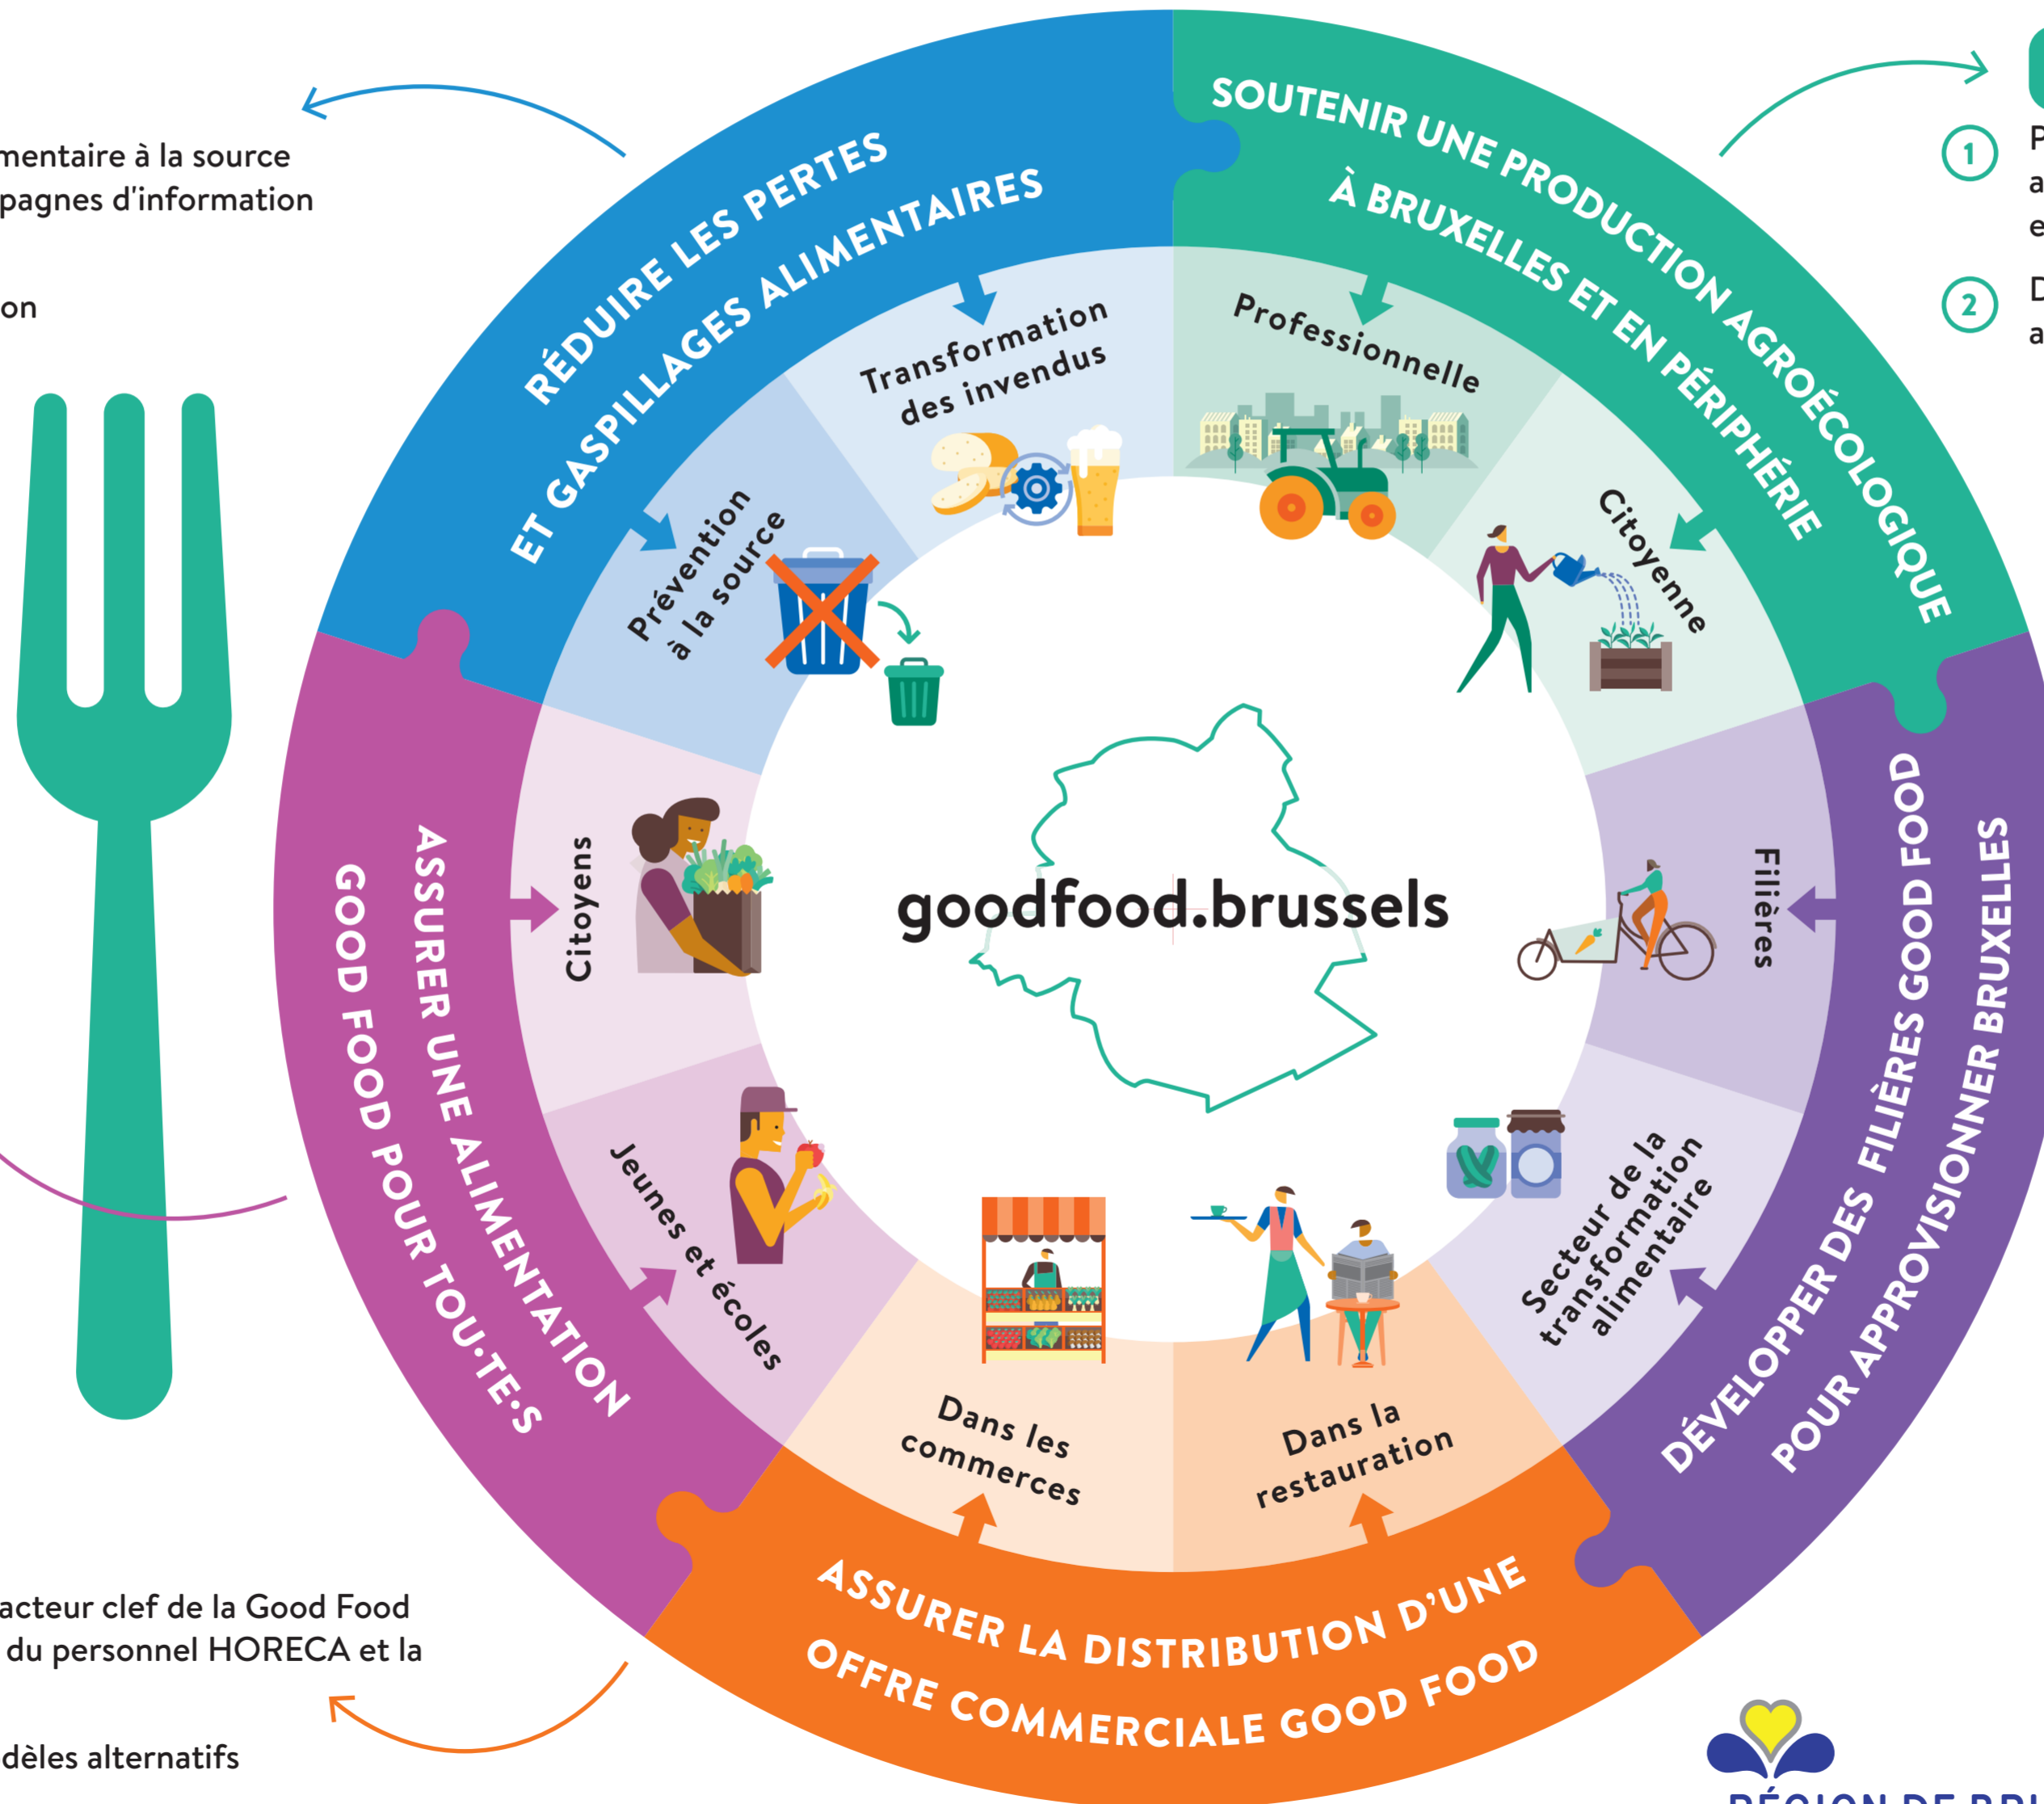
mentaire à la source
pagnes d'information

on

RÉDUIRE LES PERTES ET GASPILLAGES ALIMENTAIRES

SOUTENIR UNE PRODUCTION AGROÉCOLOGIQUE À BRUXELLES ET EN PÉRIPHÉRIE

1 P
a
e

2 D
a

Transformation des invendus

Prévention à la source

Professionnelle

Citoyenne

Citoyens

goodfood.brussels

Filières

Jeunes et écoles

Secteur de la transformation alimentaire

Dans les commerces

Dans la restauration

ASSURER UNE ALIMENTATION GOOD FOOD POUR TOU·TE·S

DÉVELOPPER DES FILIÈRES GOOD FOOD POUR APPROVISIONNER BRUXELLES

ASSURER LA DISTRIBUTION D'UNE OFFRE COMMERCIALE GOOD FOOD

acteur clef de la Good Food
du personnel HORECA et la

dèles alternatifs

RÉGION DE BRU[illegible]